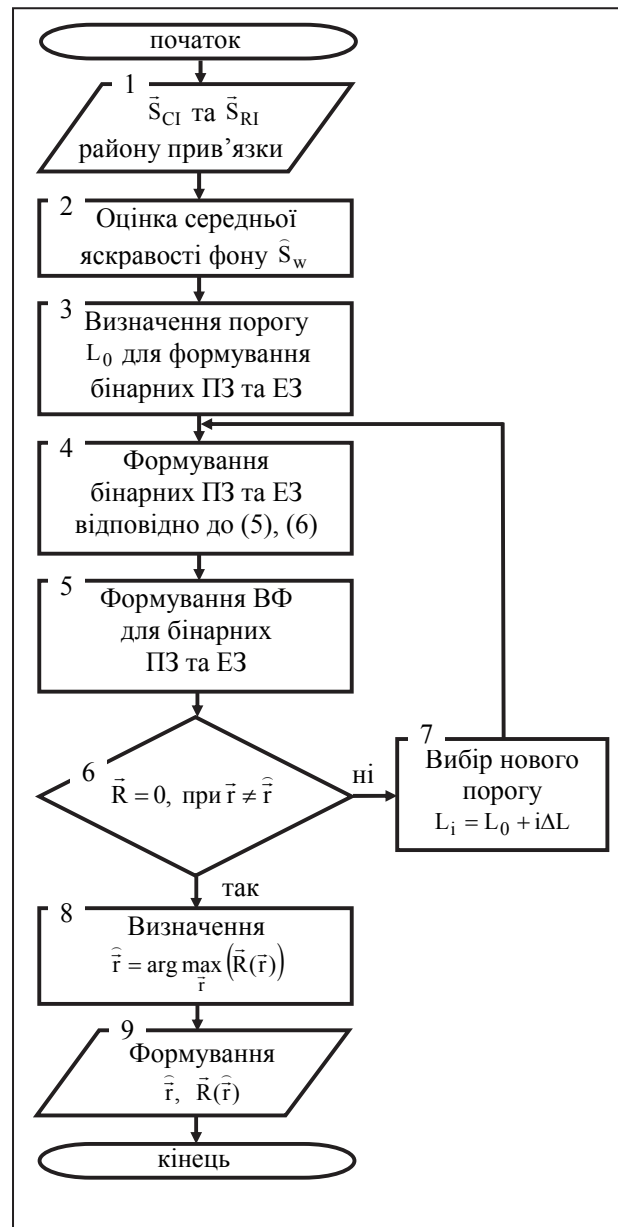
початок

1
$\vec{S}_{CI}$ та $\vec{S}_{RI}$ району прив'язки

2
Оцінка середньої яскравості фону $\hat{S}_w$

3
Визначення порогу $L_0$ для формування бінарних ПЗ та ЕЗ

4
Формування бінарних ПЗ та ЕЗ відповідно до (5), (6)

5
Формування ВФ для бінарних ПЗ та ЕЗ

6
$\vec{R} = 0$, при $\vec{r} \neq \hat{\vec{r}}$

ні

7
Вибір нового порогу
$L_i = L_0 + i\Delta L$

так

8
Визначення
$\hat{\vec{r}} = \arg\max_{\vec{r}} \left(\vec{R}(\vec{r})\right)$

9
Формування
$\hat{\vec{r}}$, $\vec{R}(\hat{\vec{r}})$

кінець